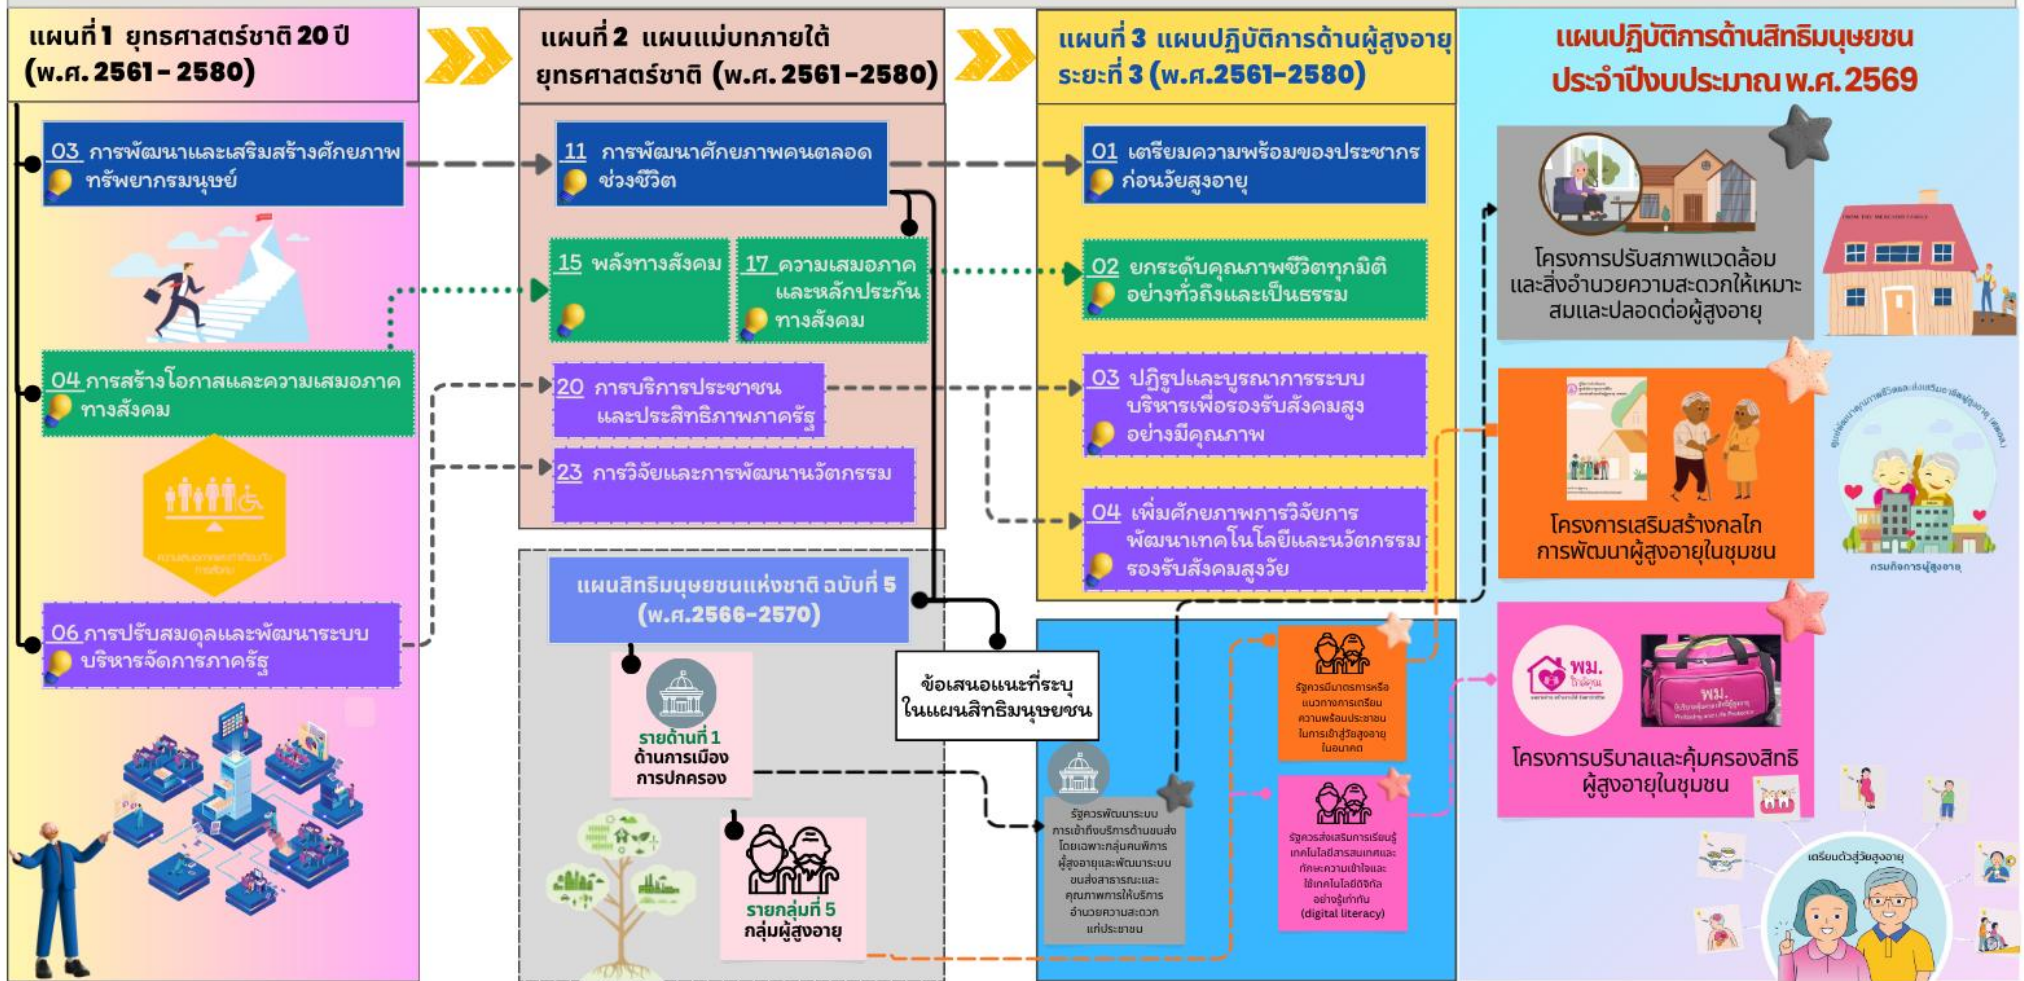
แผนที่ 1 ยุทธศาสตร์ชาติ 20 ปี (พ.ศ. 2561 - 2580)

03 การพัฒนาและเสริมสร้างศักยภาพทรัพยากรมนุษย์

04 การสร้างโอกาสและความเสมอภาคทางสังคม

06 การปรับสมดุลและพัฒนาระบบบริหารจัดการภาครัฐ

แผนที่ 2 แผนแม่บทภายใต้ยุทธศาสตร์ชาติ (พ.ศ. 2561-2580)

11 การพัฒนาศักยภาพคนตลอดช่วงชีวิต

15 พลังทางสังคม

17 ความเสมอภาคและหลักประกันทางสังคม

20 การบริการประชาชนและประสิทธิภาพภาครัฐ

23 การวิจัยและการพัฒนานวัตกรรม

แผนสิทธิมนุษยชนแห่งชาติ ฉบับที่ 5 (พ.ศ.2566-2570)

รายด้านที่ 1 ด้านการเมืองการปกครอง

รายกลุ่มที่ 5 กลุ่มผู้สูงอายุ

ข้อเสนอแนะที่ระบุในแผนสิทธิมนุษยชน

แผนที่ 3 แผนปฏิบัติการด้านผู้สูงอายุ ระยะที่ 3 (พ.ศ.2561-2580)

01 เตรียมความพร้อมของประชากรก่อนวัยสูงอายุ

02 ยกระดับคุณภาพชีวิตทุกมิติอย่างทั่วถึงและเป็นธรรม

03 ปฏิรูปและบูรณาการระบบบริหารเพื่อรองรับสังคมสูงอย่างมีคุณภาพ

04 เพิ่มศักยภาพการวิจัยการพัฒนาเทคโนโลยีและนวัตกรรมรองรับสังคมสูงวัย

รัฐควรพัฒนาระบบการเข้าถึงบริการด้านขนส่งโดยเฉพาะกลุ่มคนพิการ ผู้สูงอายุและพัฒนาระบบขนส่งสาธารณะและคุณภาพการให้บริการ อำนวยความสะดวกแก่ประชาชน

รัฐควรมีมาตรการหรือแนวทางการเตรียมความพร้อมประชาชนในการเข้าสู่วัยสูงอายุในอนาคต

รัฐควรส่งเสริมการเรียนรู้เทคโนโลยีสารสนเทศและทักษะความเข้าใจและใช้เทคโนโลยีดิจิทัลอย่างรู้เท่าทัน (digital literacy)

แผนปฏิบัติการด้านสิทธิมนุษยชน ประจำปีงบประมาณ พ.ศ.2569

โครงการปรับสภาพแวดล้อมและสิ่งอำนวยความสะดวกให้เหมาะสมและปลอดภัยต่อผู้สูงอายุ

โครงการเสริมสร้างกลไกการพัฒนาผู้สูงอายุในชุมชน

กรมกิจการผู้สูงอายุ

พม.

โครงการบริบาลและคุ้มครองสิทธิผู้สูงอายุในชุมชน

เตรียมตัวสู่วัยสูงอายุ